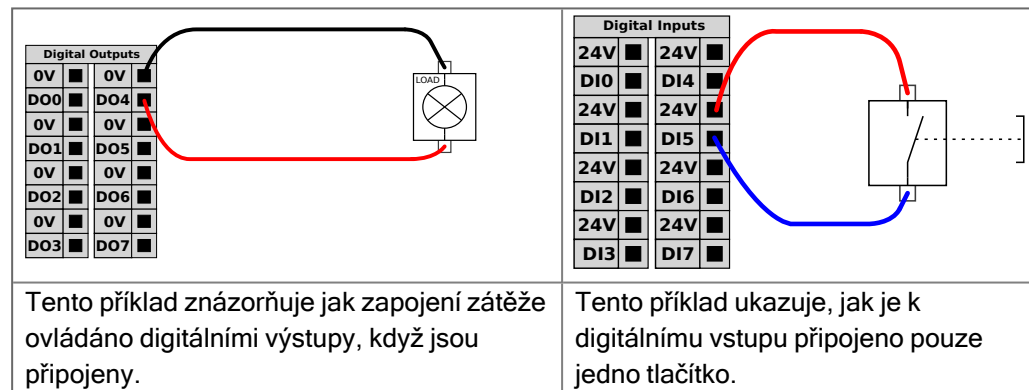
Digital Outputs

| 0V | ■ |
|---|---|
| DO0 | ■ |
| 0V | ■ |
| DO1 | ■ |
| 0V | ■ |
| DO2 | ■ |
| 0V | ■ |
| DO3 | ■ |

| 0V | ■ |
|---|---|
| DO4 | ■ |
| 0V | ■ |
| DO5 | ■ |
| 0V | ■ |
| DO6 | ■ |
| 0V | ■ |
| DO7 | ■ |

LOAD

Digital Inputs

| 24V | ■ |
|---|---|
| DI0 | ■ |
| 24V | ■ |
| DI1 | ■ |
| 24V | ■ |
| DI2 | ■ |
| 24V | ■ |
| DI3 | ■ |

| 24V | ■ |
|---|---|
| DI4 | ■ |
| 24V | ■ |
| DI5 | ■ |
| 24V | ■ |
| DI6 | ■ |
| 24V | ■ |
| DI7 | ■ |

Tento příklad znázorňuje jak zapojení zátěže ovládáno digitálními výstupy, když jsou připojeny.

Tento příklad ukazuje, jak je k digitálnímu vstupu připojeno pouze jedno tlačítko.